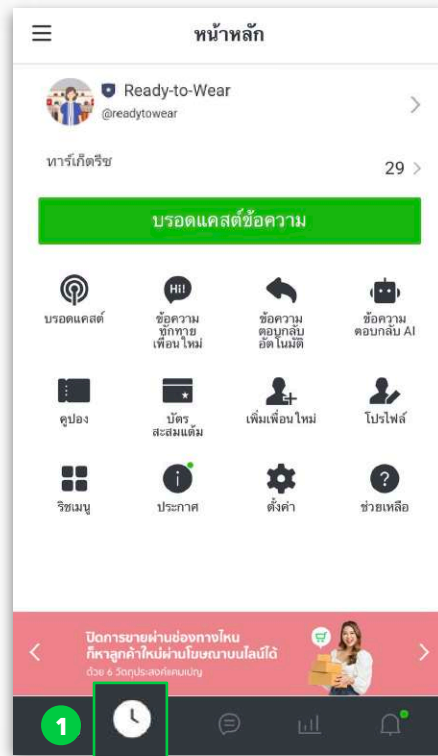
หน้าหลัก

Ready-to-Wear
@readytowear

ทาร์เก็ตรีช 29

บรอดแคสต์ข้อความ

บรอดแคสต์

Hi!
ข้อความทักทายเพื่อนใหม่

ข้อความตอบกลับอัตโนมัติ

ข้อความตอบกลับ AI

คูปอง

บัตรสะสมแต้ม

เพิ่มเพื่อนใหม่

โปรไฟล์

ริชเมนู

ประกาศ

ตั้งค่า

ช่วยเหลือ

ปิดการขายผ่านช่องทางไหน ก็หาลูกค้าใหม่ผ่านโฆษณาบนไลน์ได้
ด้วย 6 วัตถุประสงค์แคมเปญ

1